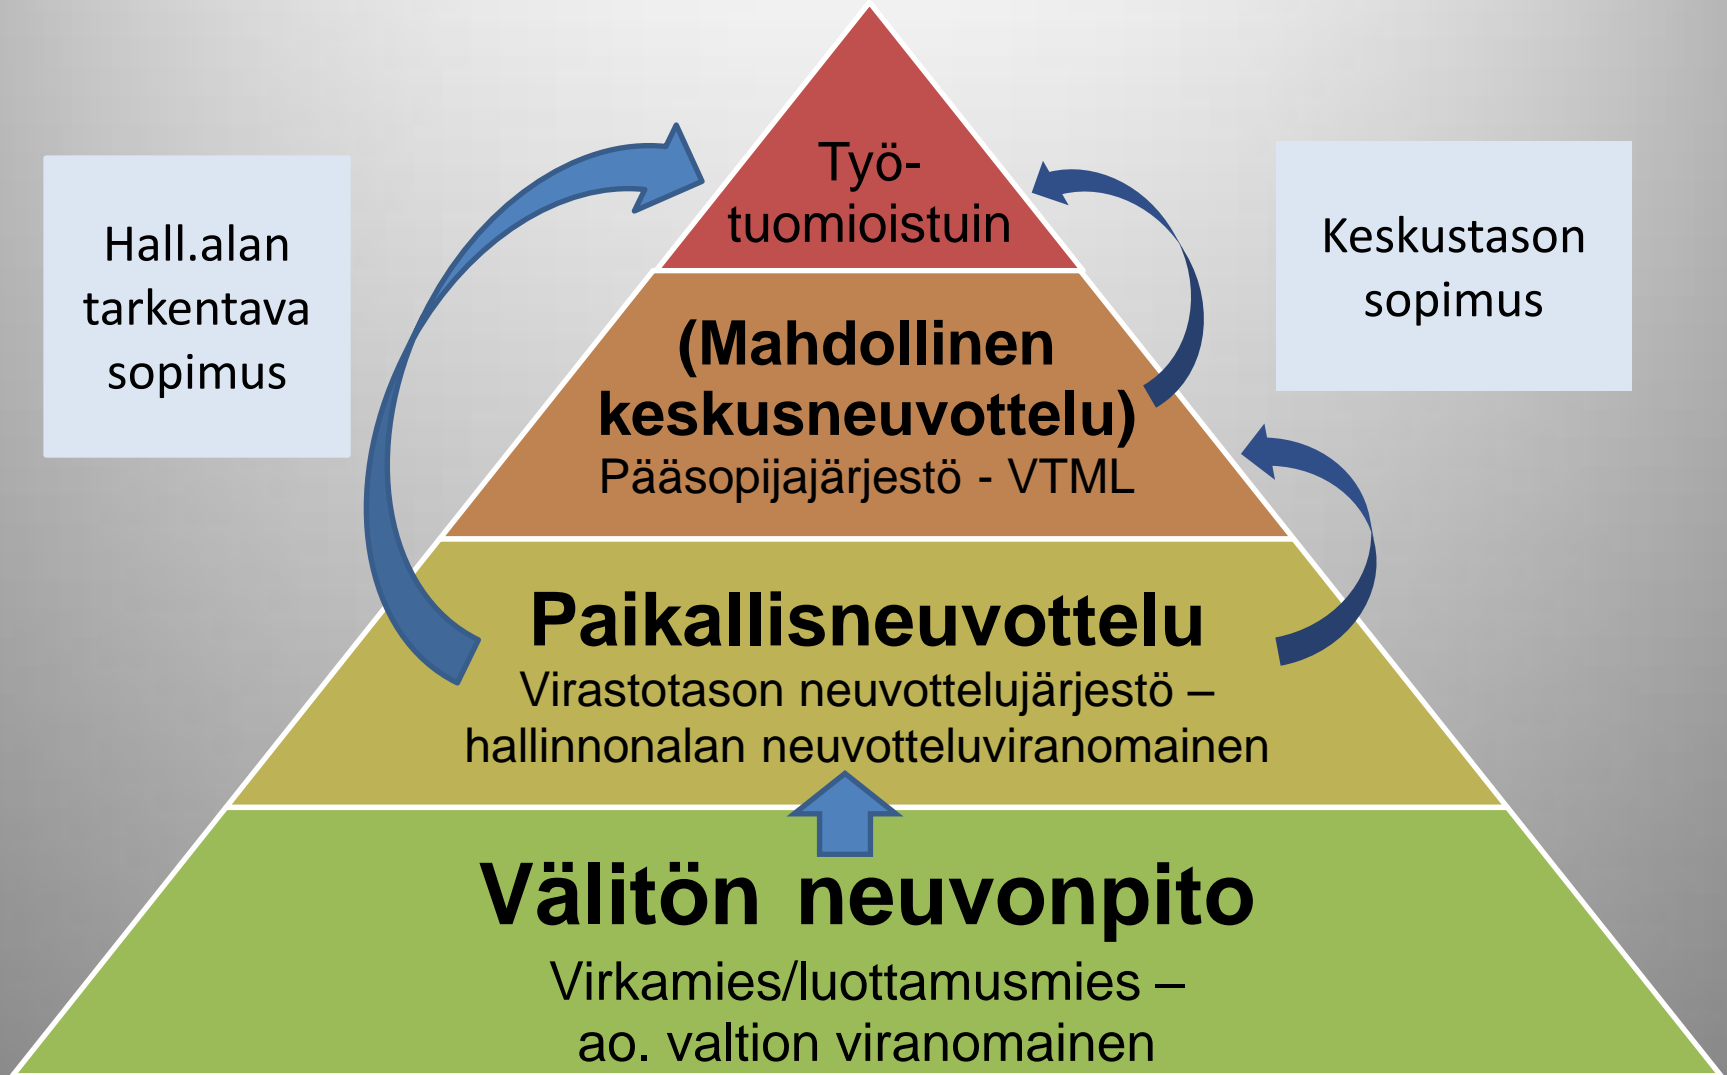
Hall.alan tarkentava sopimus

Työ-tuomioistuin

Keskustason sopimus

(Mahdollinen keskusneuvottelu)
Pääsopijajärjestö - VTML

Paikallisneuvottelu
Virastotason neuvottelujärjestö – hallinnonalan neuvotteluviranomainen

Välitön neuvonpito
Virkamies/luottamusmies – ao. valtion viranomainen